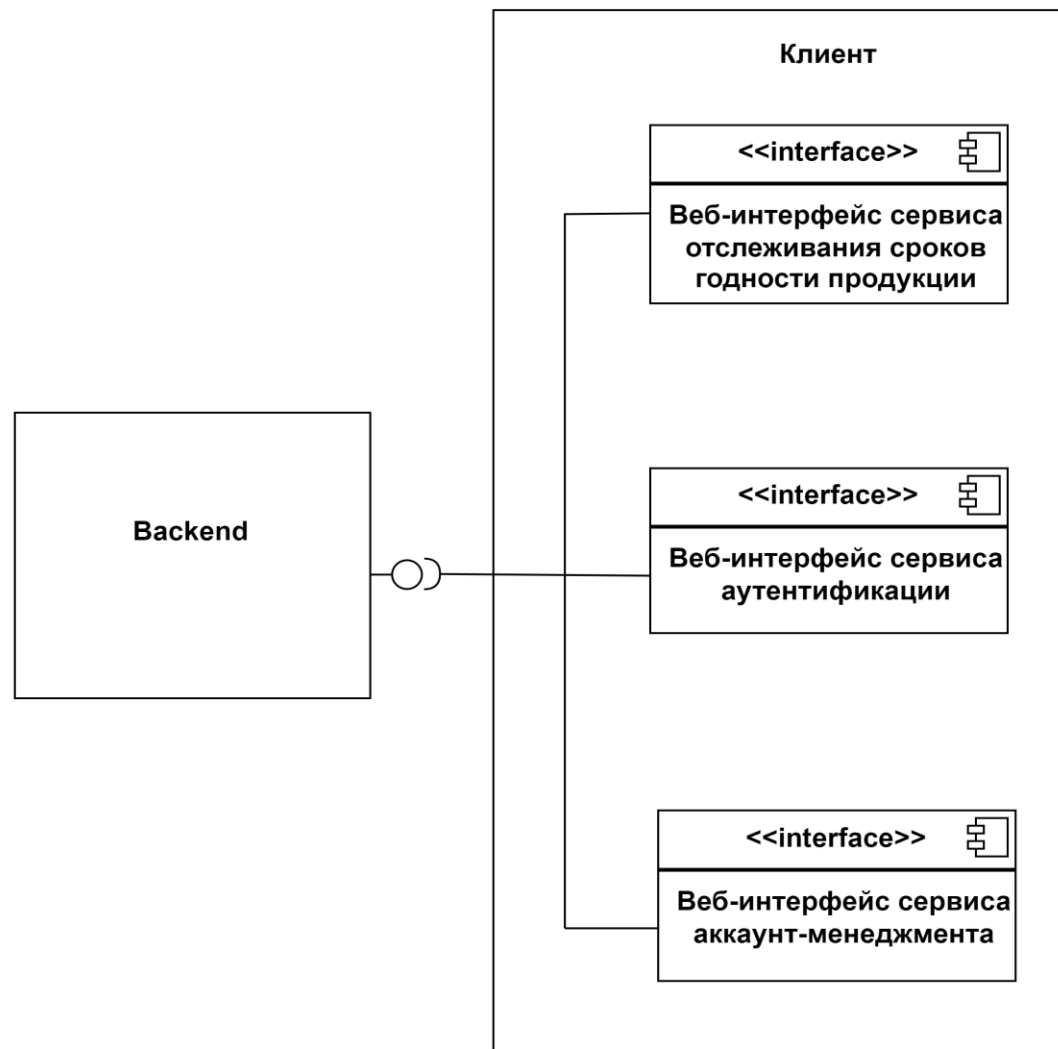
Клиент

<<interface>>

Веб-интерфейс сервиса отслеживания сроков годности продукции

Backend

<<interface>>

Веб-интерфейс сервиса аутентификации

<<interface>>

Веб-интерфейс сервиса аккаунт-менеджмента